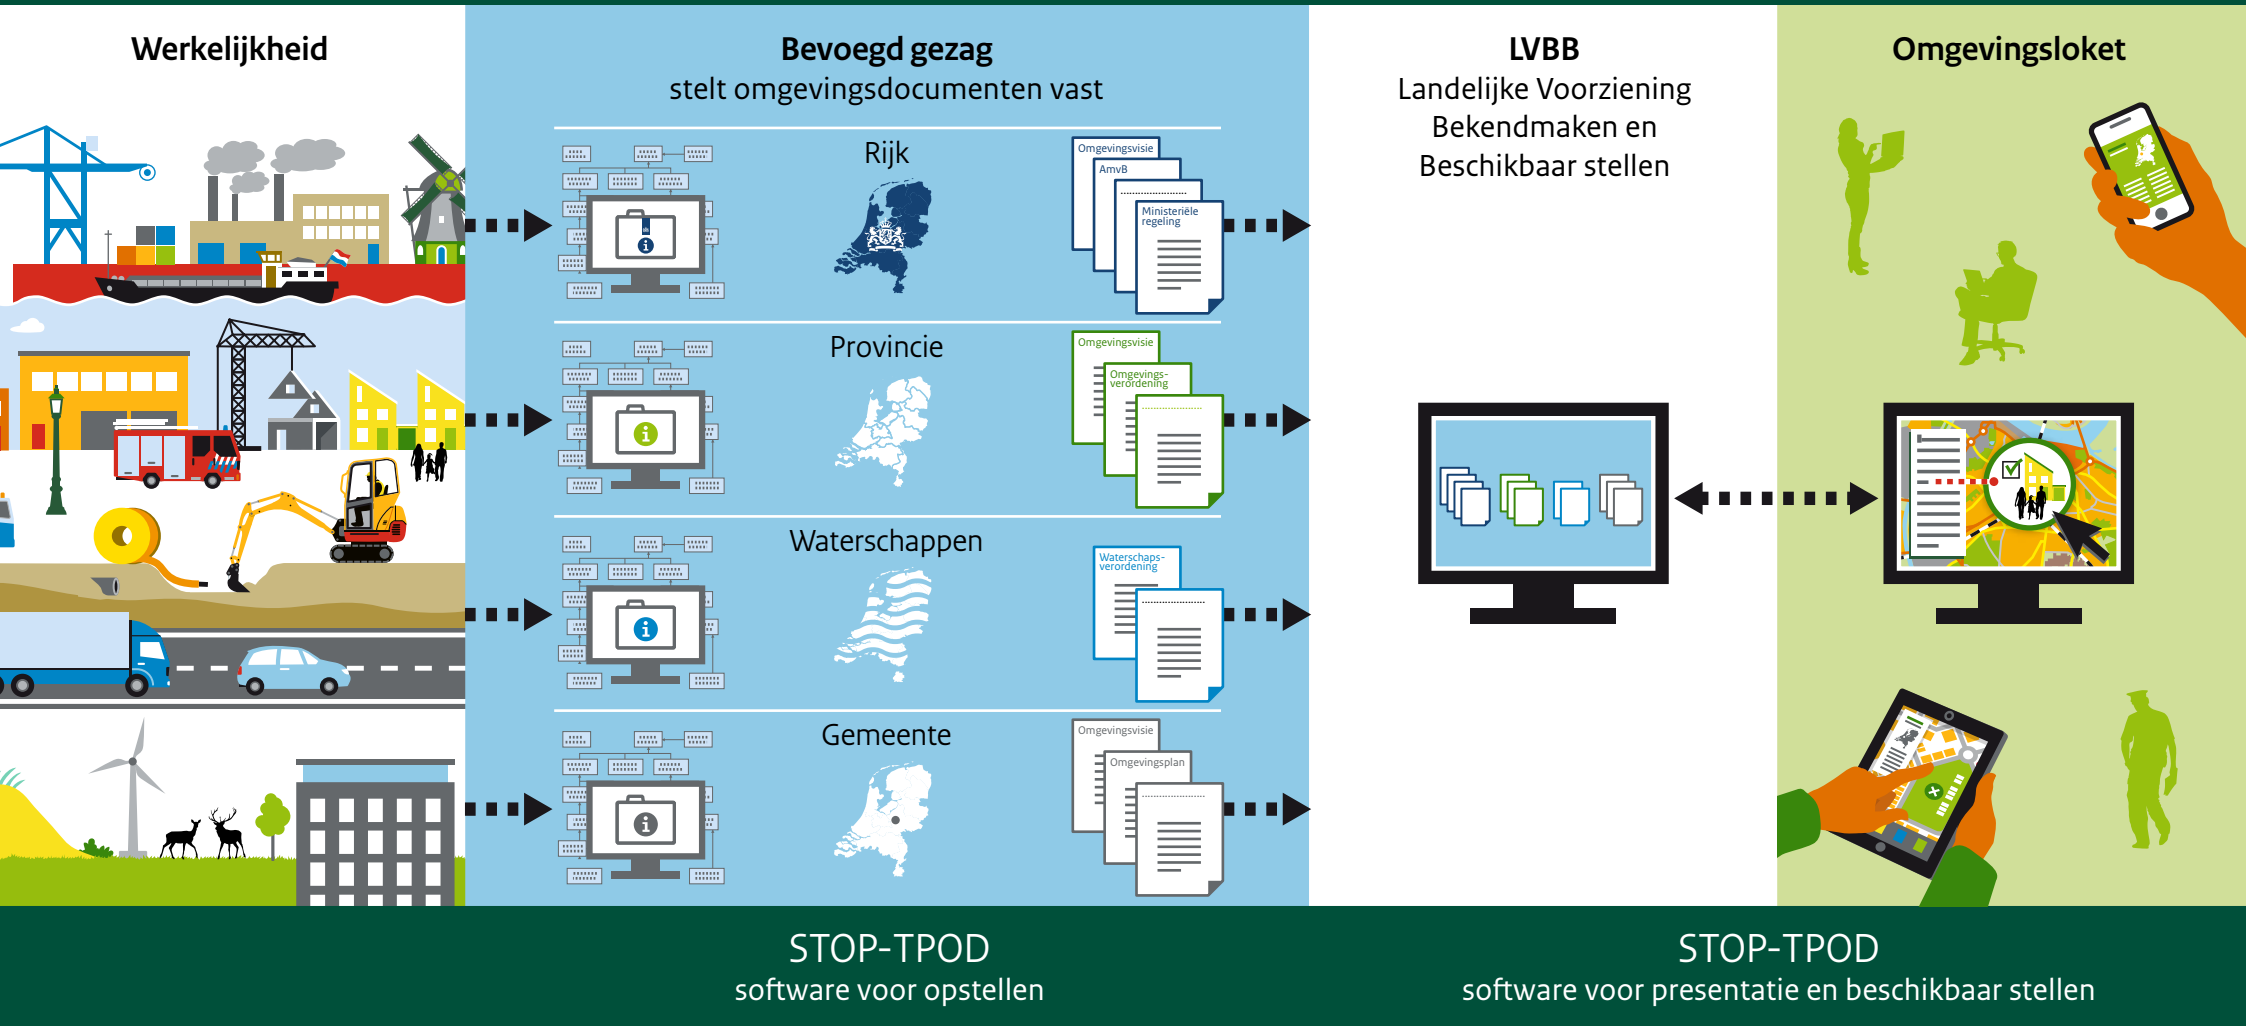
Werkelijkheid

Bevoegd gezag
stelt omgevingsdocumenten vast

Rijk

Omgevingsvisie
AmvB
Ministeriële regeling

Provincie

Omgevingsvisie
Omgevingsverordening

Waterschappen

Waterschapsverordening

Gemeente

Omgevingsvisie
Omgevingsplan

LVBB
Landelijke Voorziening
Bekendmaken en
Beschikbaar stellen

Omgevingsloket

STOP-TPOD
software voor opstellen

STOP-TPOD
software voor presentatie en beschikbaar stellen